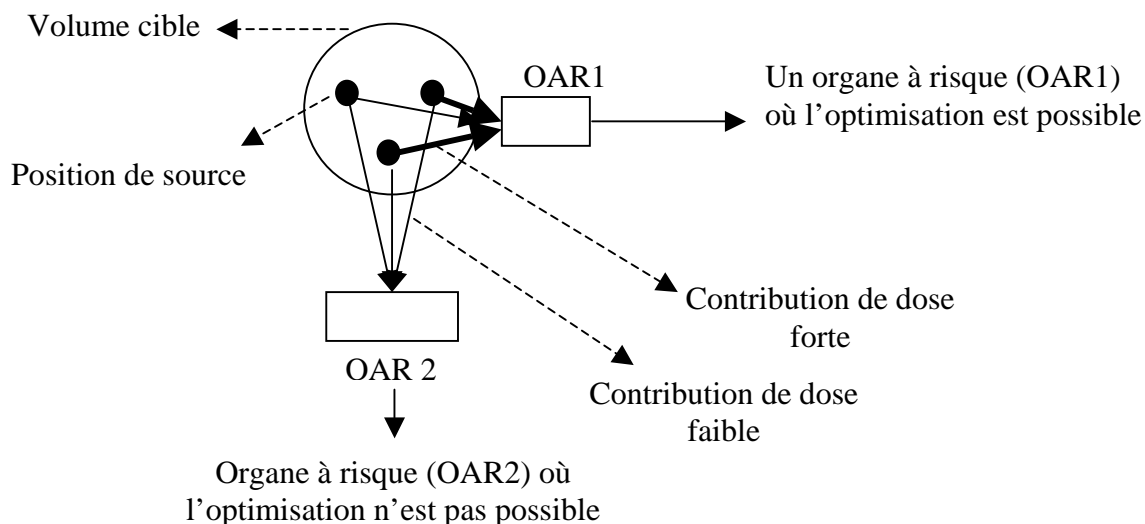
Volume cible

OAR1

Un organe à risque (OAR1) où l'optimisation est possible

Position de source

Contribution de dose forte

OAR 2

Contribution de dose faible

Organe à risque (OAR2) où l'optimisation n'est pas possible